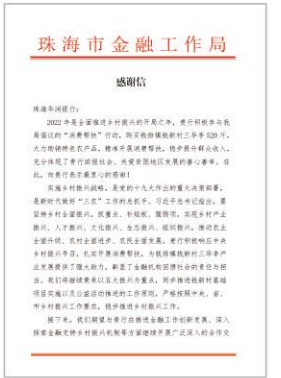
珠海市金融工作局

感谢信

珠海华润银行：

2022年是全面推进乡村振兴的开局之年，贵行积极参与我局倡议的"消费帮扶"行动，购买梅州蕉岭新村三季季520斤，大力助销特色农产品，精准开展消费帮扶，稳步提升群众收入，充分体现了贵行担当社会责任、关爱农业和实现共同富裕，在此，向贵行表示衷心的感谢！

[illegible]

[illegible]

接下来，我们期望与贵行在推进乡村振兴工作创新发展，深入探索金融支持乡村振兴机制等方面继续开展广泛深入的合作交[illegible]